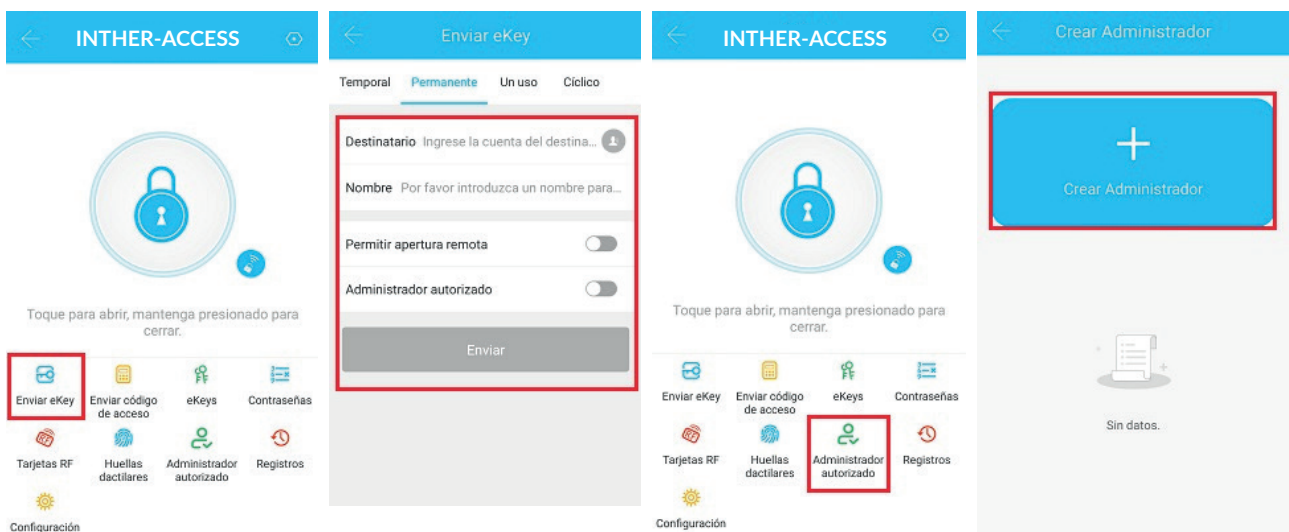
INTHER-ACCESS

Toque para abrir, mantenga presionado para cerrar.

Enviar eKey
Enviar código de acceso
eKeys
Contraseñas
Tarjetas RF
Huellas dactilares
Administrador autorizado
Registros
Configuración

Enviar eKey

Temporal
Permanente
Un uso
Cíclico

Destinatario Ingrese la cuenta del destina...
Nombre Por favor introduzca un nombre para...
Permitir apertura remota
Administrador autorizado
Enviar

INTHER-ACCESS

Toque para abrir, mantenga presionado para cerrar.

Enviar eKey
Enviar código de acceso
eKeys
Contraseñas
Tarjetas RF
Huellas dactilares
Administrador autorizado
Registros
Configuración

Crear Administrador

+
Crear Administrador

Sin datos.